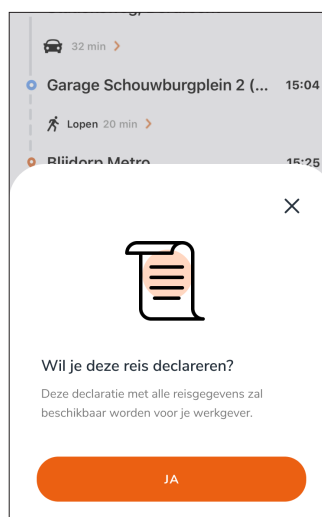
32 min >

Garage Schouwburgplein 2 (... 15:04

Lopen 20 min >

Blijdorp Metro 15:25

×

Wil je deze reis declareren?

Deze declaratie met alle reisgegevens zal beschikbaar worden voor je werkgever.

JA